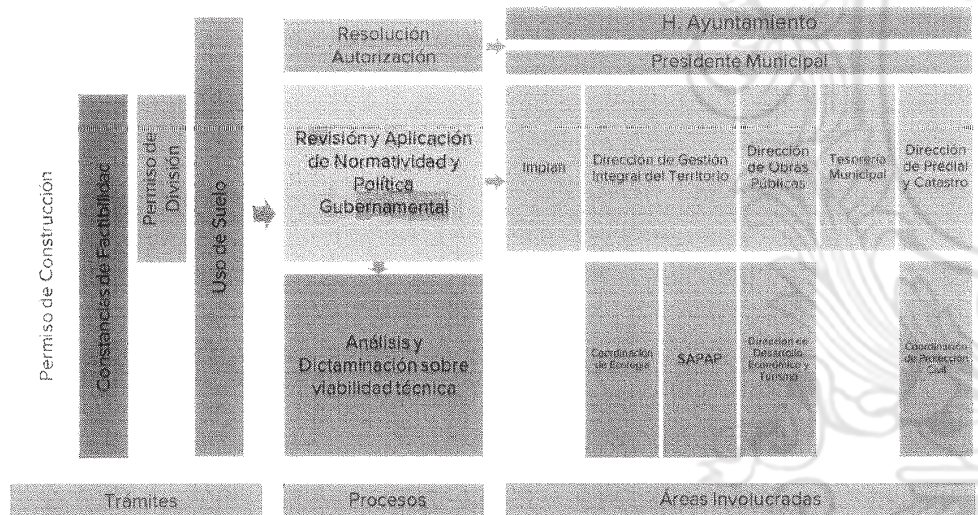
Permiso de Construcción

Constancias de Factibilidad

Permiso de División

Uso de Suelo

Resolución Autorización

Revisión y Aplicación de Normatividad y Política Gubernamental

Análisis y Dictaminación sobre viabilidad técnica

H. Ayuntamiento

Presidente Municipal

Implan

Dirección de Gestión Integral del Territorio

Dirección de Obras Públicas

Tesorería Municipal

Dirección de Predial y Catastro

Coordinación de Ecología

SAPAP

Dirección de Desarrollo Económico y Turismo

Coordinación de Protección Civil

Trámites

Procesos

Áreas Involucradas